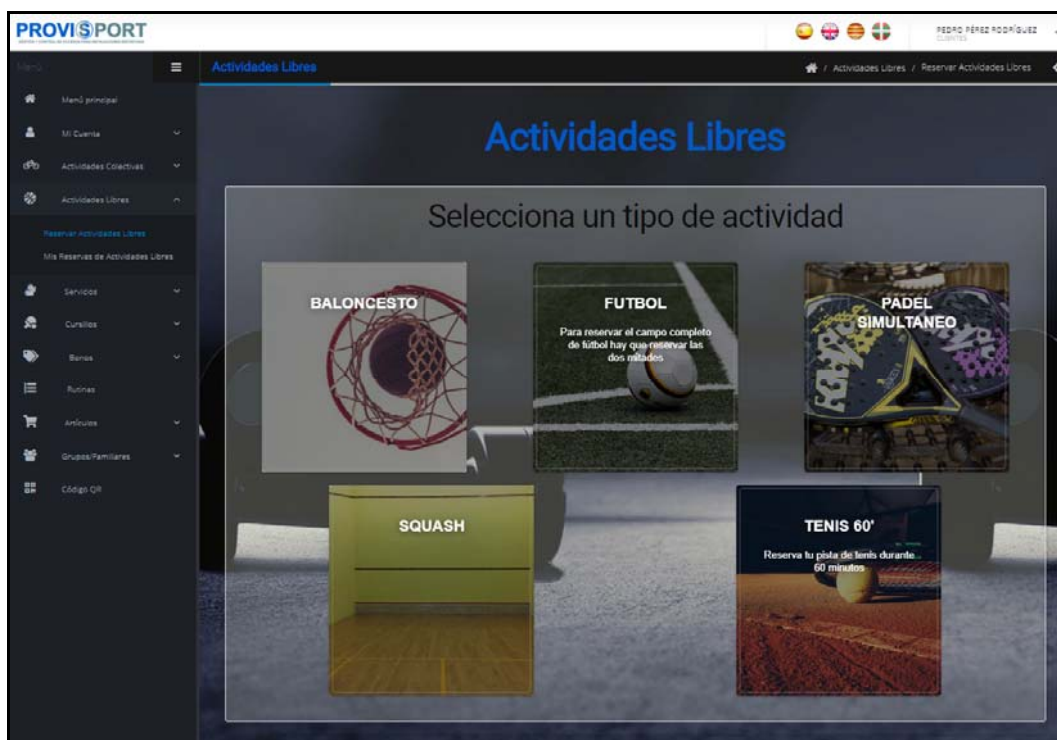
PROVISPORT
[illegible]

PEDRO PÉREZ RODRÍGUEZ
CLIENTES

Menú

Actividades Libres

/ Actividades Libres / Reservar Actividades Libres

Menú principal
Mi Cuenta
Actividades Colectivas
Actividades Libres
Reservar Actividades Libres
Mis Reservas de Actividades Libres
Servicios
Cursillos
Bonos
Rutinas
Artículos
Grupos/Familiares
Código QR

Actividades Libres

Selecciona un tipo de actividad

BALONCESTO

FUTBOL
Para reservar el campo completo de fútbol hay que reservar las dos mitades

PADEL SIMULTANEO

SQUASH

TENIS 60'
Reserva tu pista de tenis durante 60 minutos